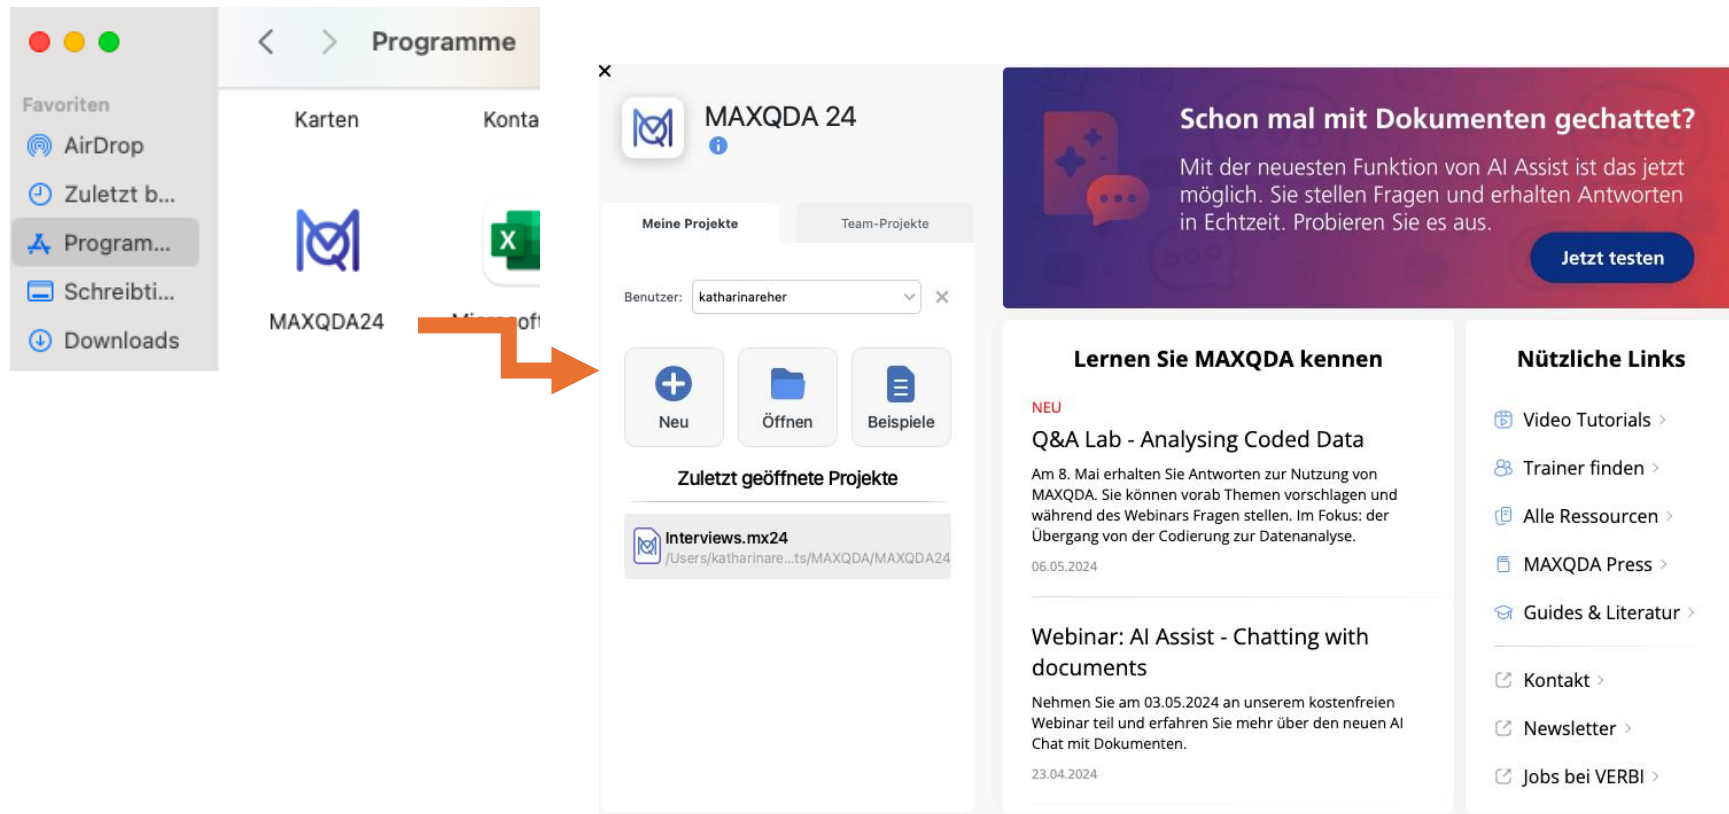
Favoriten
AirDrop
Zuletzt b...
Program...
Schreibti...
Downloads

Programme

Karten
Konta

MAXQDA24
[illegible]oft

×
MAXQDA 24

Meine Projekte
Team-Projekte

Benutzer: katharinareher

Neu
Öffnen
Beispiele

Zuletzt geöffnete Projekte

Interviews.mx24
/Users/katharinare...ts/MAXQDA/MAXQDA24

Schon mal mit Dokumenten gechattet?
Mit der neuesten Funktion von AI Assist ist das jetzt möglich. Sie stellen Fragen und erhalten Antworten in Echtzeit. Probieren Sie es aus.
Jetzt testen

Lernen Sie MAXQDA kennen

NEU
Q&A Lab - Analysing Coded Data
Am 8. Mai erhalten Sie Antworten zur Nutzung von MAXQDA. Sie können vorab Themen vorschlagen und während des Webinars Fragen stellen. Im Fokus: der Übergang von der Codierung zur Datenanalyse.
06.05.2024

Webinar: AI Assist - Chatting with documents
Nehmen Sie am 03.05.2024 an unserem kostenfreien Webinar teil und erfahren Sie mehr über den neuen AI Chat mit Dokumenten.
23.04.2024

Nützliche Links
Video Tutorials
Trainer finden
Alle Ressourcen
MAXQDA Press
Guides & Literatur
Kontakt
Newsletter
Jobs bei VERBI